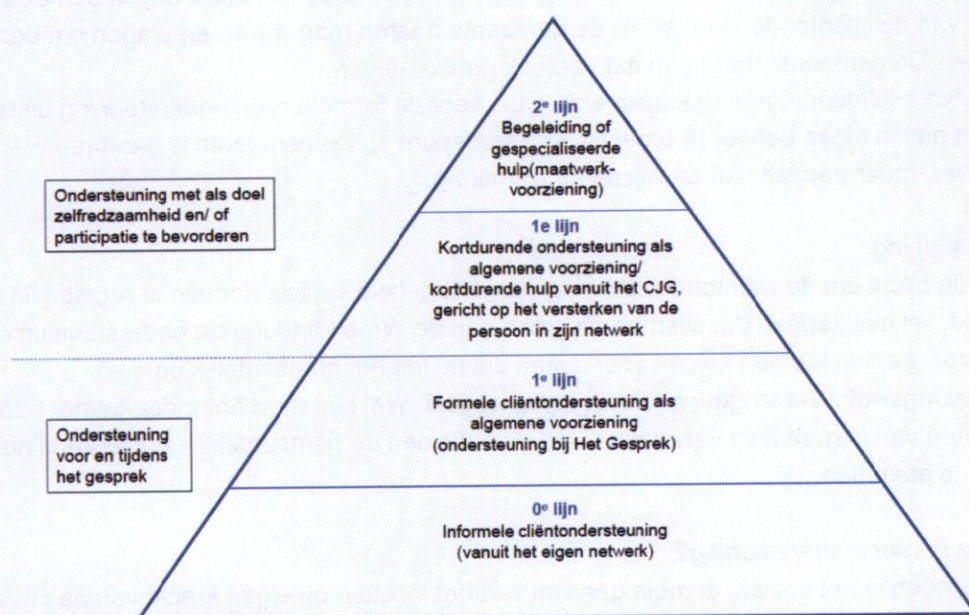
2e lijn
Begeleiding of gespecialiseerde hulp(maatwerkvoorziening)

Ondersteuning met als doel zelfredzaamheid en/ of participatie te bevorderen

1e lijn
Kortdurende ondersteuning als algemene voorziening/ kortdurende hulp vanuit het CJG, gericht op het versterken van de persoon in zijn netwerk

1e lijn
Formele cliëntondersteuning als algemene voorziening (ondersteuning bij Het Gesprek)

Ondersteuning voor en tijdens het gesprek

0e lijn
Informele cliëntondersteuning (vanuit het eigen netwerk)